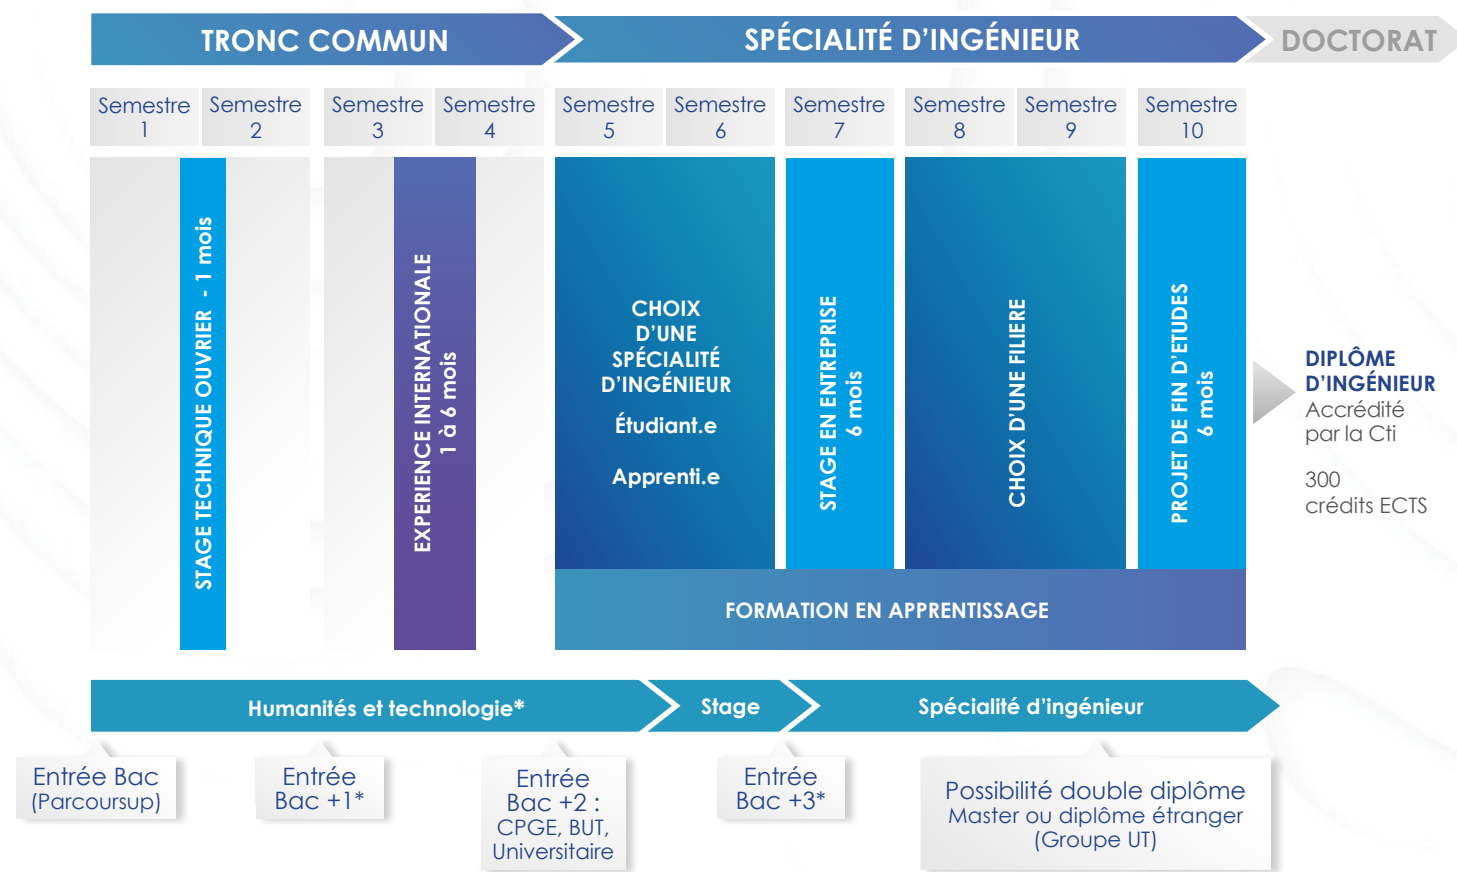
TRONC COMMUN
SPÉCIALITÉ D'INGÉNIEUR
DOCTORAT

Semestre 1
Semestre 2
Semestre 3
Semestre 4
Semestre 5
Semestre 6
Semestre 7
Semestre 8
Semestre 9
Semestre 10

STAGE TECHNIQUE OUVRIER - 1 mois

EXPERIENCE INTERNATIONALE
1 à 6 mois

CHOIX D'UNE SPÉCIALITÉ D'INGÉNIEUR

Étudiant.e

Apprenti.e

STAGE EN ENTREPRISE
6 mois

CHOIX D'UNE FILIERE

PROJET DE FIN D'ETUDES
6 mois

FORMATION EN APPRENTISSAGE

DIPLÔME D'INGÉNIEUR
Accrédité par la Cti

300 crédits ECTS

Humanités et technologie*
Stage
Spécialité d'ingénieur

Entrée Bac (Parcoursup)

Entrée Bac +1*

Entrée Bac +2 : CPGE, BUT, Universitaire

Entrée Bac +3*

Possibilité double diplôme
Master ou diplôme étranger
(Groupe UT)